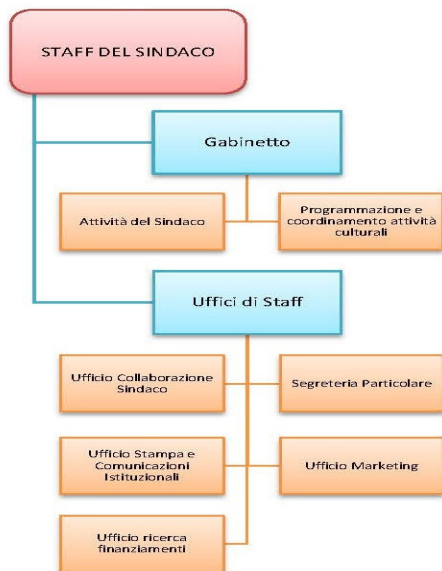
STAFF DEL SINDACO

Gabinetto

Attività del Sindaco

Programmazione e coordinamento attività culturali

Uffici di Staff

Ufficio Collaborazione Sindaco

Segreteria Particolare

Ufficio Stampa e Comunicazioni Istituzionali

Ufficio Marketing

Ufficio ricerca finanziamenti